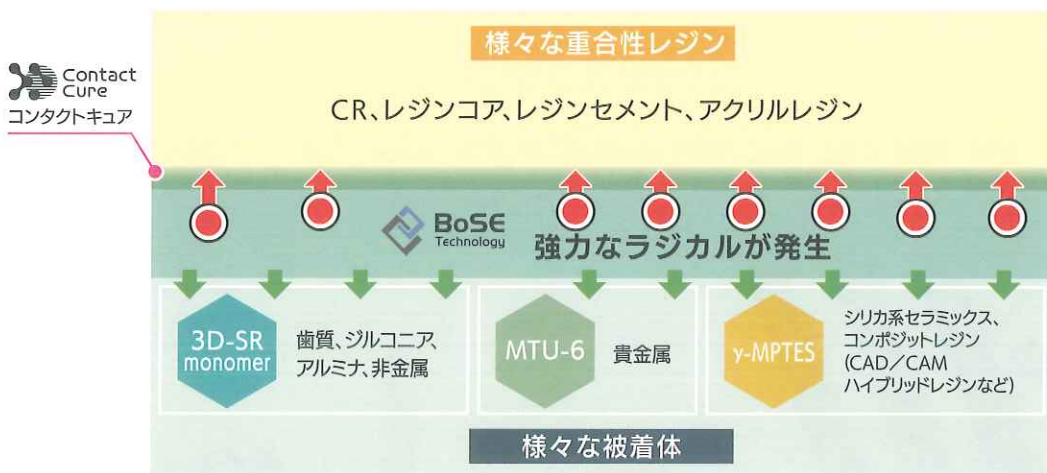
Contact Cure
コンタクトキュア

様々な重合性レジン

CR、レジンコア、レジンセメント、アクリルレジン

BoSE Technology

強力なラジカルが発生

3D-SR monomer

歯質、ジルコニア、アルミナ、非金属

MTU-6

貴金属

γ-MPTES

シリカ系セラミックス、コンポジットレジン（CAD／CAM ハイブリッドレジンなど）

様々な被着体